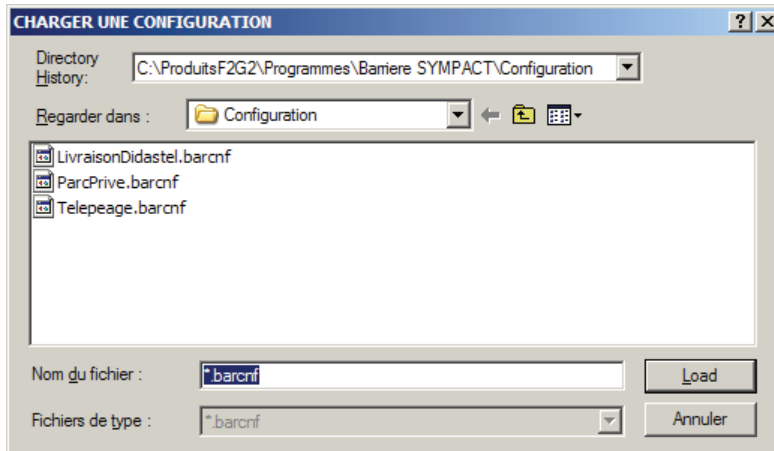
CHARGER UNE CONFIGURATION

? X

Directory History: C:\ProduitsF2G2\Programmes\Barriere SYMPACT\Configuration

Regarder dans : Configuration

LivraisonDidastel.barcnf
ParcPrive.barcnf
Telepeage.barcnf

Nom du fichier : *.barcnf

Load

Fichiers de type : *.barcnf

Annuler